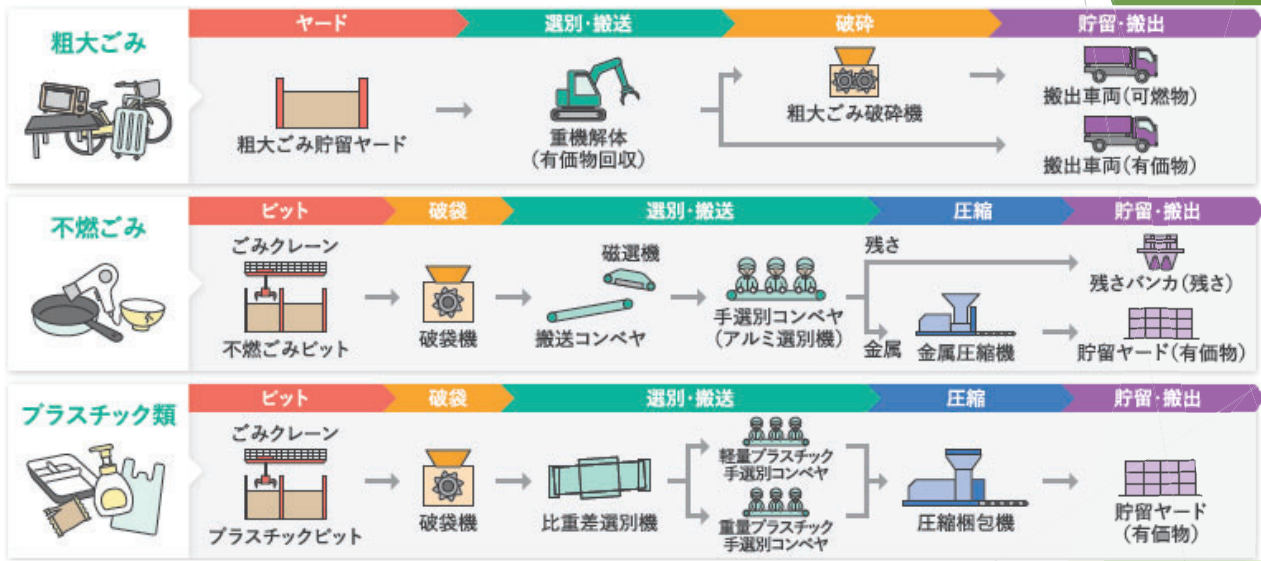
粗大ごみ

ヤード
選別・搬送
破砕
貯留・搬出

粗大ごみ貯留ヤード
重機解体
(有価物回収)
粗大ごみ破砕機
搬出車両(可燃物)
搬出車両(有価物)

不燃ごみ

ピット
破袋
選別・搬送
圧縮
貯留・搬出

ごみクレーン
不燃ごみピット
破袋機
磁選機
搬送コンベヤ
手選別コンベヤ
(アルミ選別機)
残さ
金属
金属圧縮機
残さバンカ(残さ)
貯留ヤード(有価物)

プラスチック類

ピット
破袋
選別・搬送
圧縮
貯留・搬出

ごみクレーン
プラスチックピット
破袋機
比重差選別機
軽量プラスチック
手選別コンベヤ
重量プラスチック
手選別コンベヤ
圧縮梱包機
貯留ヤード
(有価物)